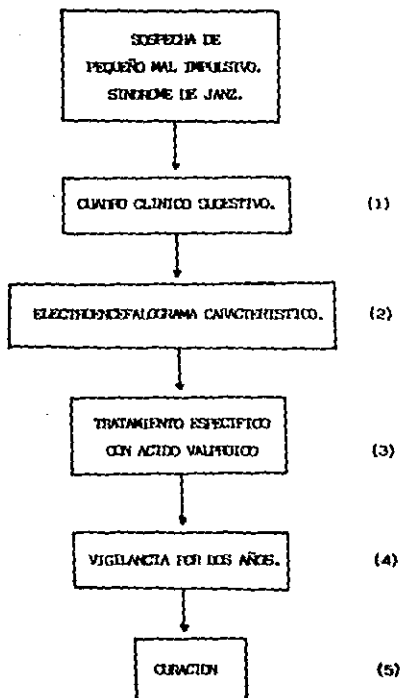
SOSPECHA DE PEQUEÑO MAL IMPULSIVO. SINDROME DE JANZ.

CUADRO CLINICO SUGESTIVO. (1)

ELECTROENCEFALOGRAMA CARACTERISTICO. (2)

TRATAMIENTO ESPECIFICO CON ACIDO VALPROICO (3)

VIGILANCIA POR DOS AÑOS. (4)

CURACION (5)